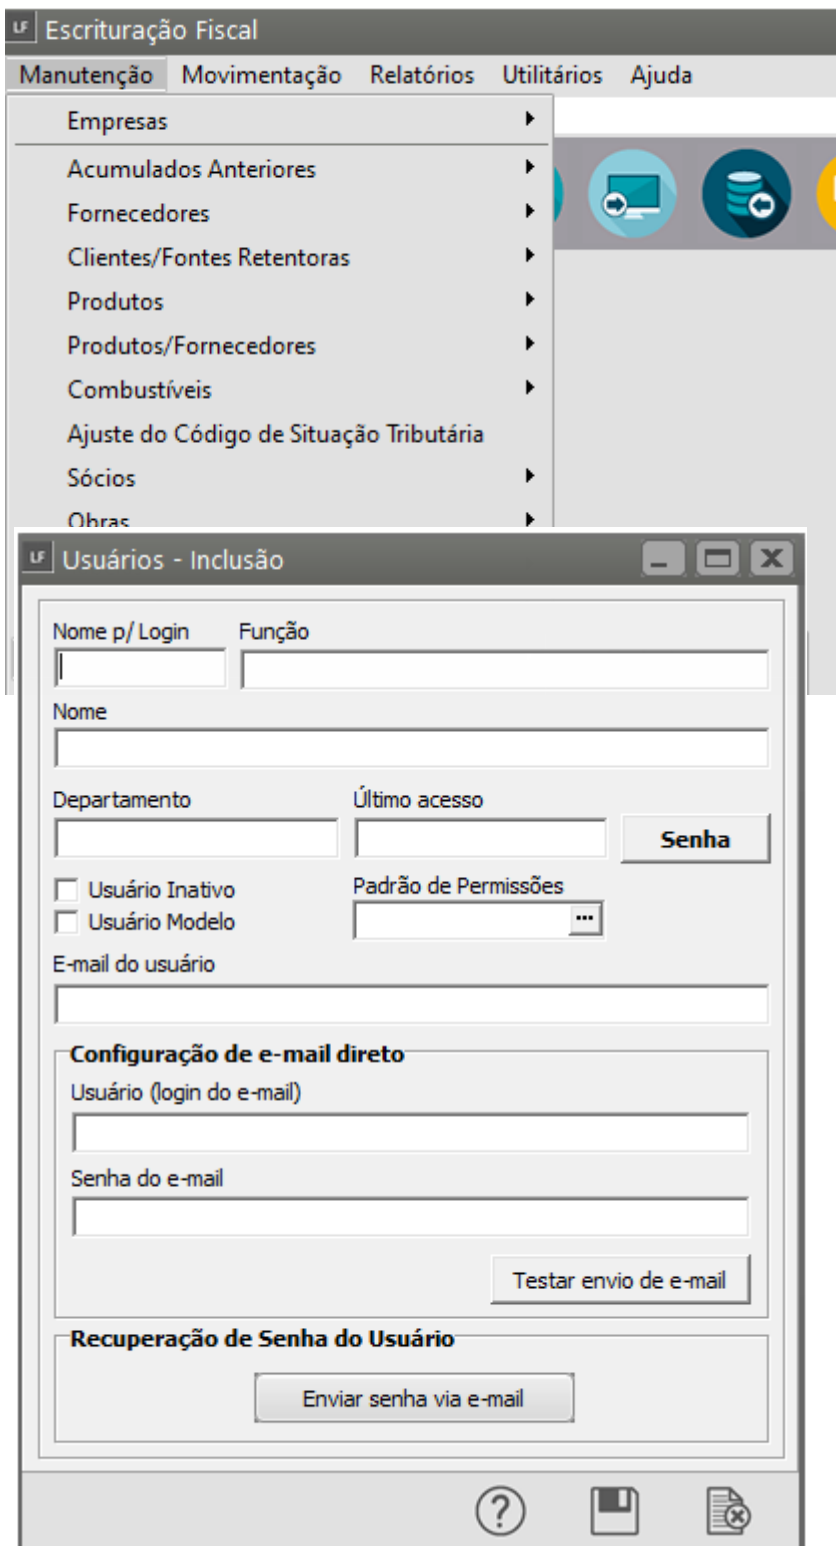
LF Escrituração Fiscal

Manutenção Movimentação Relatórios Utilitários Ajuda

Empresas

Acumulados Anteriores

Fornecedores

Clientes/Fontes Retentoras

Produtos

Produtos/Fornecedores

Combustíveis

Ajuste do Código de Situação Tributária

Sócios

Obras

LF Usuários - Inclusão

Nome p/ Login

Função

Nome

Departamento

Último acesso

Senha

Usuário Inativo

Usuário Modelo

Padrão de Permissões

E-mail do usuário

Configuração de e-mail direto

Usuário (login do e-mail)

Senha do e-mail

Testar envio de e-mail

Recuperação de Senha do Usuário

Enviar senha via e-mail